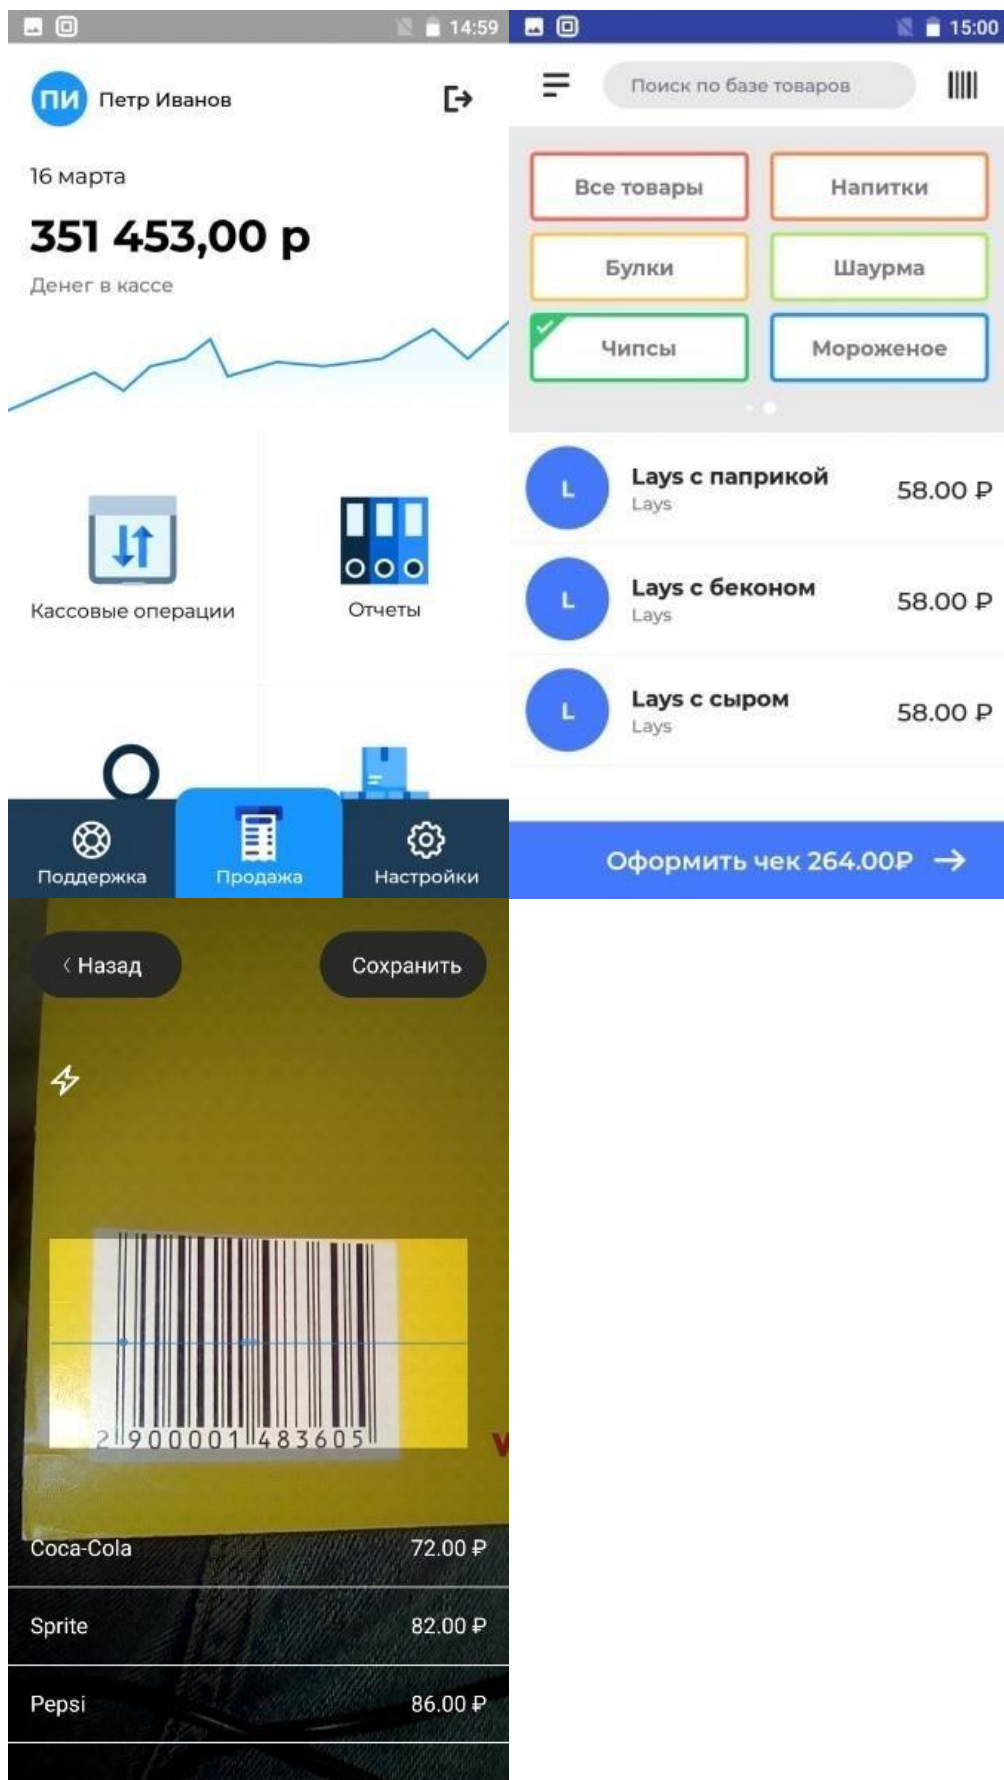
14:59

ПИ Петр Иванов

16 марта

351 453,00 р

Денег в кассе

Кассовые операции

Отчеты

Поддержка

Продажа

Настройки

15:00

Поиск по базе товаров

Все товары

Напитки

Булки

Шаурма

Чипсы

Мороженое

L Lays с паприкой Lays 58.00 ₽

L Lays с беконом Lays 58.00 ₽

L Lays с сыром Lays 58.00 ₽

Оформить чек 264.00₽

‹ Назад

Сохранить

2 900001 483605

Coca-Cola 72.00 ₽

Sprite 82.00 ₽

Pepsi 86.00 ₽